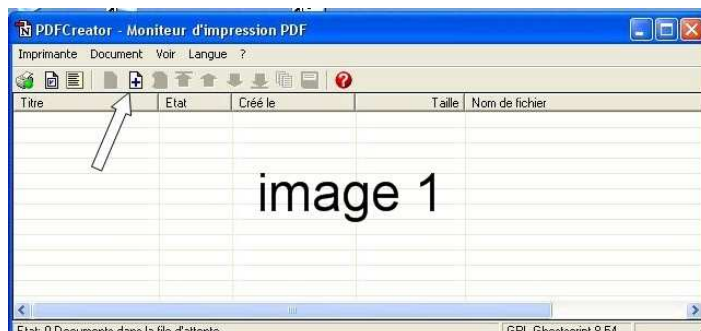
PDFCreator - Moniteur d'impression PDF

Imprimante Document Voir Langue ?

| Titre | Etat | Créé le | Taille | Nom de fichier |
|---|---|---|---|---|

image 1

Etat: 0 Documents dans la file d'attente

GPL Ghostscript 8.54